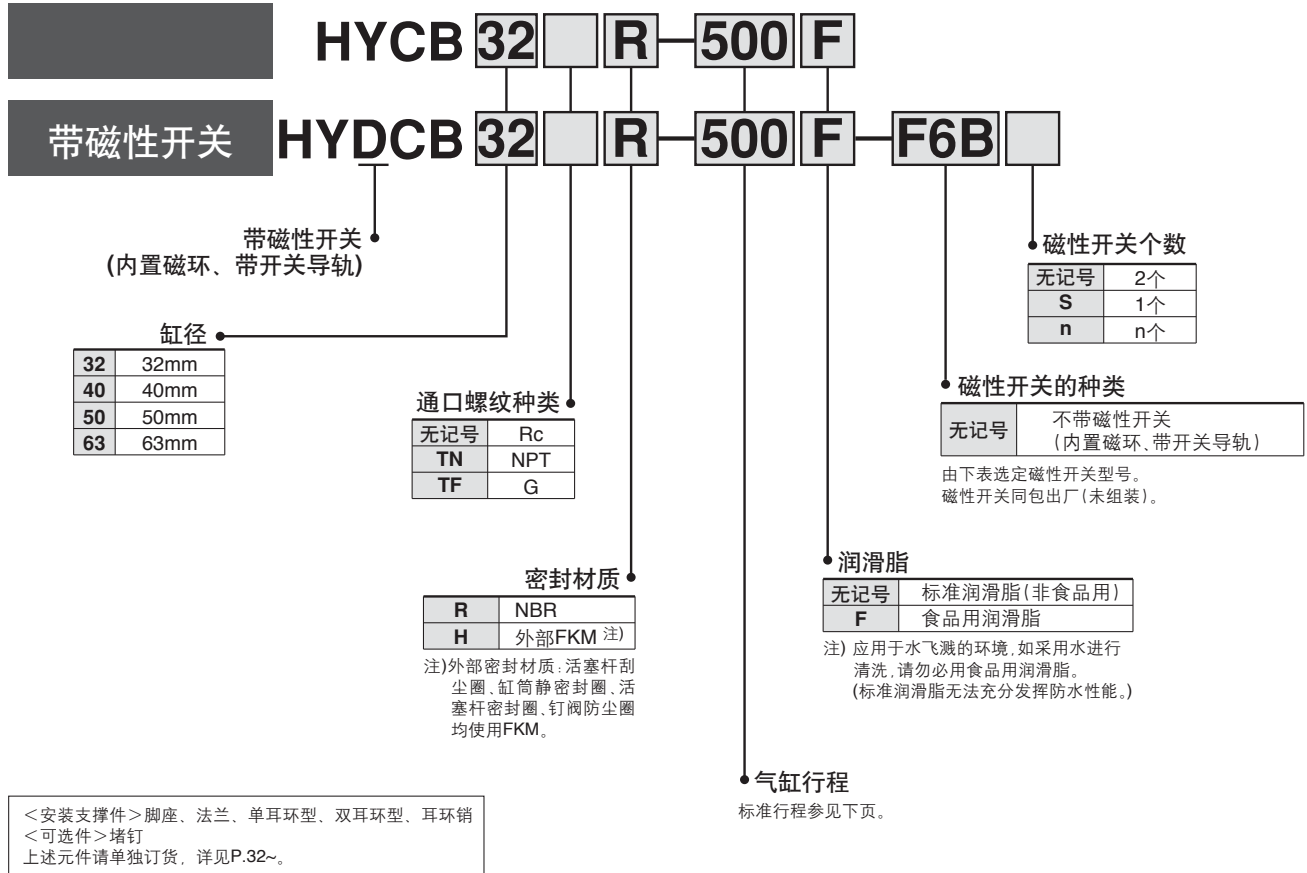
HYCB 32 R-500 F

带磁性开关 HYDCB 32 R-500 F-F6B

带磁性开关
(内置磁环、带开关导轨)

缸径

| 32 | 32mm |
|---|---|
| 40 | 40mm |
| 50 | 50mm |
| 63 | 63mm |

通口螺纹种类

| 无记号 | Rc |
|---|---|
| TN | NPT |
| TF | G |

密封材质

| R | NBR |
|---|---|
| H | 外部FKM 注) |

注)外部密封材质:活塞杆刮尘圈、缸筒静密封圈、活塞杆密封圈、钉阀防尘圈均使用FKM。

气缸行程
标准行程参见下页。

润滑脂

| 无记号 | 标准润滑脂(非食品用) |
|---|---|
| F | 食品用润滑脂 |

注) 应用于水飞溅的环境,如采用水进行清洗,请勿必用食品用润滑脂。
(标准润滑脂无法充分发挥防水性能。)

磁性开关的种类

| 无记号 | 不带磁性开关 (内置磁环、带开关导轨) |
|---|---|

由下表选定磁性开关型号。
磁性开关同包出厂(未组装)。

磁性开关个数

| 无记号 | 2个 |
|---|---|
| S | 1个 |
| n | n个 |

<安装支撑件>脚座、法兰、单耳环型、双耳环型、耳环销
<可选件>堵钉
上述元件请单独订货,详见P.32~。